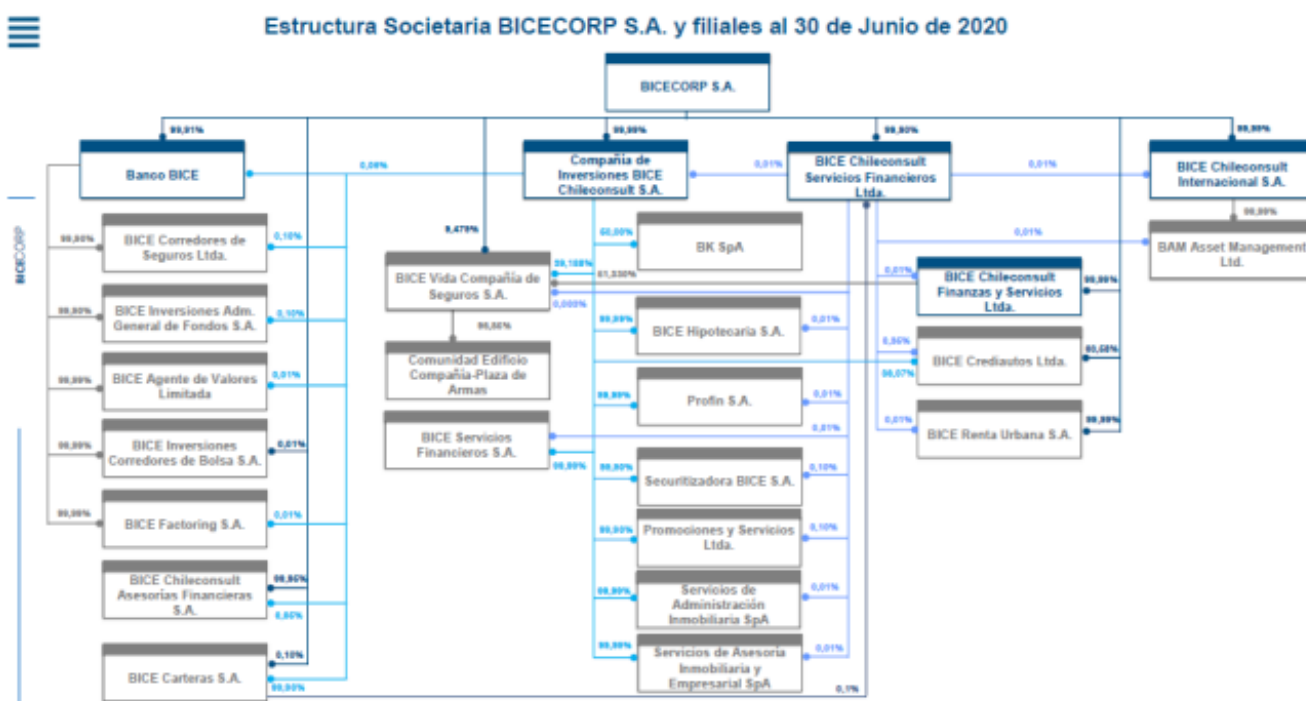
Estructura Societaria BICECORP S.A. y filiales al 30 de Junio de 2020

BICECORP

BICECORP S.A.

99,91%
99,90%
99,90%
99,99%

Banco BICE
0,08%
Compañía de Inversiones BICE Chileconsult S.A.
0,01%
BICE Chileconsult Servicios Financieros Ltda.
0,01%
BICE Chileconsult Internacional S.A.
99,99%
BAM Asset Management Ltd.
0,01%

99,90%
BICE Corredores de Seguros Ltda.
0,10%

99,90%
BICE Inversiones Adm. General de Fondos S.A.
0,10%

99,99%
BICE Agente de Valores Limitada
0,01%

99,99%
BICE Inversiones Corredores de Bolsa S.A.
0,01%

99,99%
BICE Factoring S.A.
0,01%

BICE Chileconsult Asesorías Financieras S.A.
99,95%
0,05%

BICE Carteras S.A.
0,10%
99,90%

8,470%
BICE Vida Compañía de Seguros S.A.
99,108%
91,030%
0,000%
99,00%
Comunidad Edificio Compañía-Plaza de Armas

BICE Servicios Financieros S.A.
99,99%
0,01%

60,00%
BK SpA

99,99%
BICE Hipotecaria S.A.
0,01%

99,99%
Profin S.A.
0,01%

99,90%
Securitizadora BICE S.A.
0,10%

99,90%
Promociones y Servicios Ltda.
0,10%

99,99%
Servicios de Administración Inmobiliaria SpA
0,01%

99,99%
Servicios de Asesoría Inmobiliaria y Empresarial SpA
0,01%

0,1%

0,01%
BICE Chileconsult Finanzas y Servicios Ltda.
99,99%

0,05%
0,07%
BICE Crediautos Ltda.
99,88%

0,01%
BICE Renta Urbana S.A.
99,99%